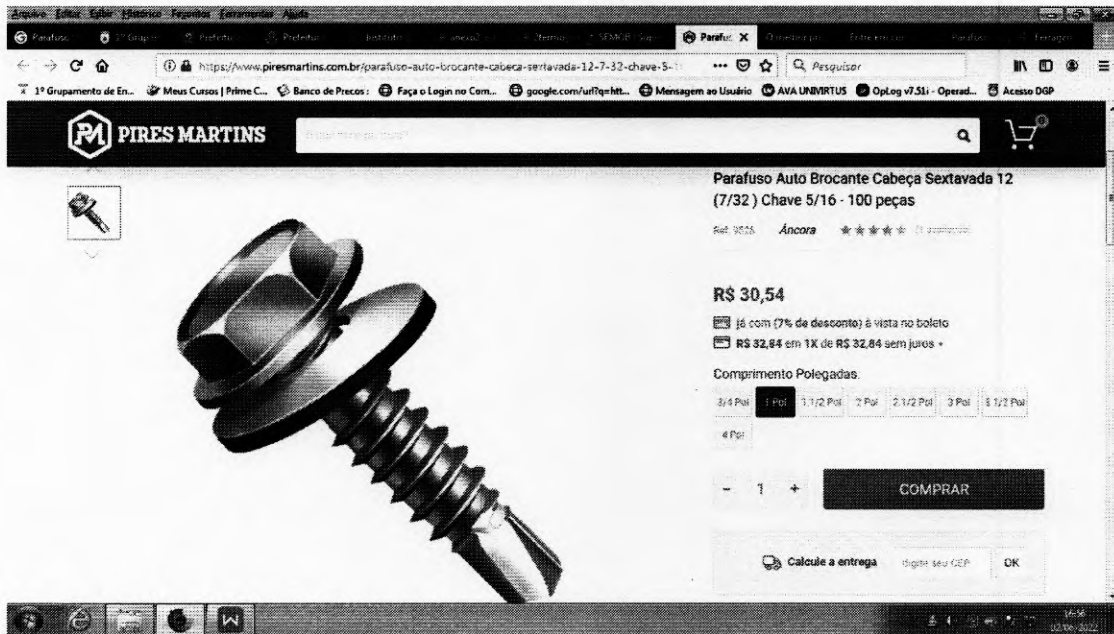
Arquivo Editar Exibir Histórico Favoritos Ferramentas Ajuda

Parafuso | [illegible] | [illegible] | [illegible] | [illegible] | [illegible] | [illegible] | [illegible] | Parafuso | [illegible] | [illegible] | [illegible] | Ferragem

https://www.piresmartins.com.br/parafuso-auto-brocante-cabeca-sextavada-12-7-32-chave-5-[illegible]

Pesquisar

1º Grupamento de En... | Meus Cursos | Prime C... | Banco de Precos : | Faça o Login no Com... | google.com/url?q=htt... | Mensagem ao Usuário | AVA UNIVIRTUS | OpLog v7.51i - Operad... | Acesso DGP

PM PIRES MARTINS

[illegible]

Parafuso Auto Brocante Cabeça Sextavada 12 (7/32 ) Chave 5/16 - 100 peças

Ref. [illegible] Âncora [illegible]

R$ 30,54

já com (7% de desconto) à vista no boleto

R$ 32,84 em 1X de R$ 32,84 sem juros

Comprimento Polegadas

3/4 Pol | 1 Pol | 1.1/2 Pol | 2 Pol | 2.1/2 Pol | 3 Pol | 3.1/2 Pol | 4 Pol

- 1 +

COMPRAR

Calcule a entrega

digite seu CEP

OK

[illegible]